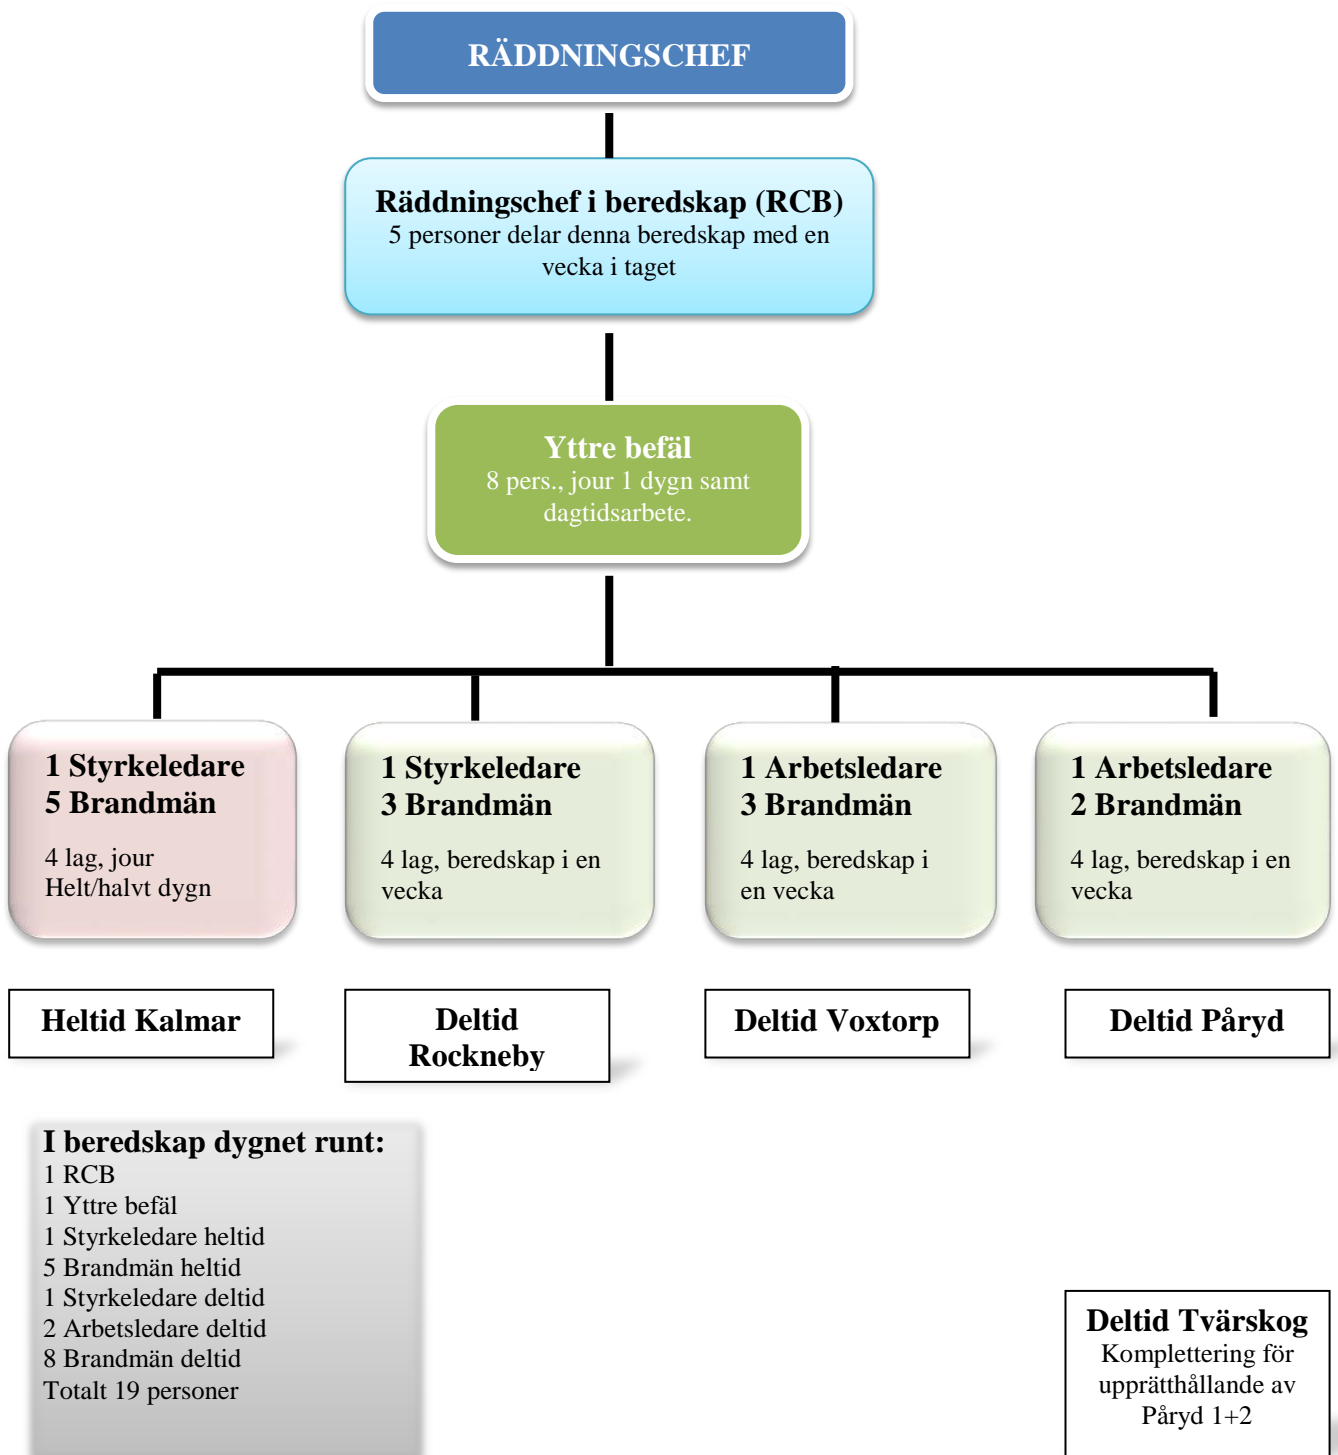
RÄDDNINGSCHEF

Räddningschef i beredskap (RCB)
5 personer delar denna beredskap med en vecka i taget

Yttre befäl
8 pers., jour 1 dygn samt dagtidsarbete.

1 Styrkeledare
5 Brandmän

4 lag, jour
Helt/halvt dygn

1 Styrkeledare
3 Brandmän

4 lag, beredskap i en vecka

1 Arbetsledare
3 Brandmän

4 lag, beredskap i en vecka

1 Arbetsledare
2 Brandmän

4 lag, beredskap i en vecka

Heltid Kalmar

Deltid Rockneby

Deltid Voxtorp

Deltid Påryd

I beredskap dygnet runt:
1 RCB
1 Yttre befäl
1 Styrkeledare heltid
5 Brandmän heltid
1 Styrkeledare deltid
2 Arbetsledare deltid
8 Brandmän deltid
Totalt 19 personer

Deltid Tvärskog
Komplettering för upprätthållande av Påryd 1+2